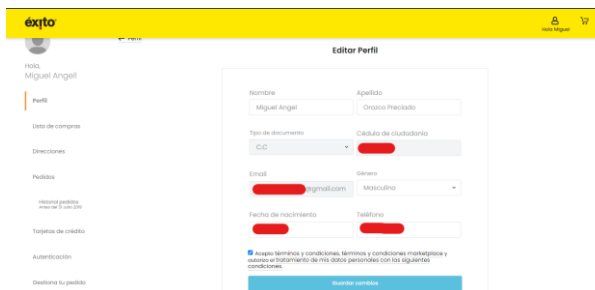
éxito

Hola Miguel

← Perfil

Hola,
Miguel Angel

Perfil

Lista de compras

Direcciones

Pedidos

Historial pedidos
Antes del 31 Julio 2019

Tarjetas de crédito

Autenticación

Gestiona tu pedido

Editar Perfil

Nombre
Miguel Angel

Apellido
Orozco Preciado

Tipo de documento
C.C

Cédula de ciudadanía
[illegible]

Email
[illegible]@gmail.com

Género
Masculino

Fecha de nacimiento
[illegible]

Teléfono
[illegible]

Acepto términos y condiciones, términos y condiciones marketplace y autorizo el tratamiento de mis datos personales con las siguientes condiciones.

Guardar cambios